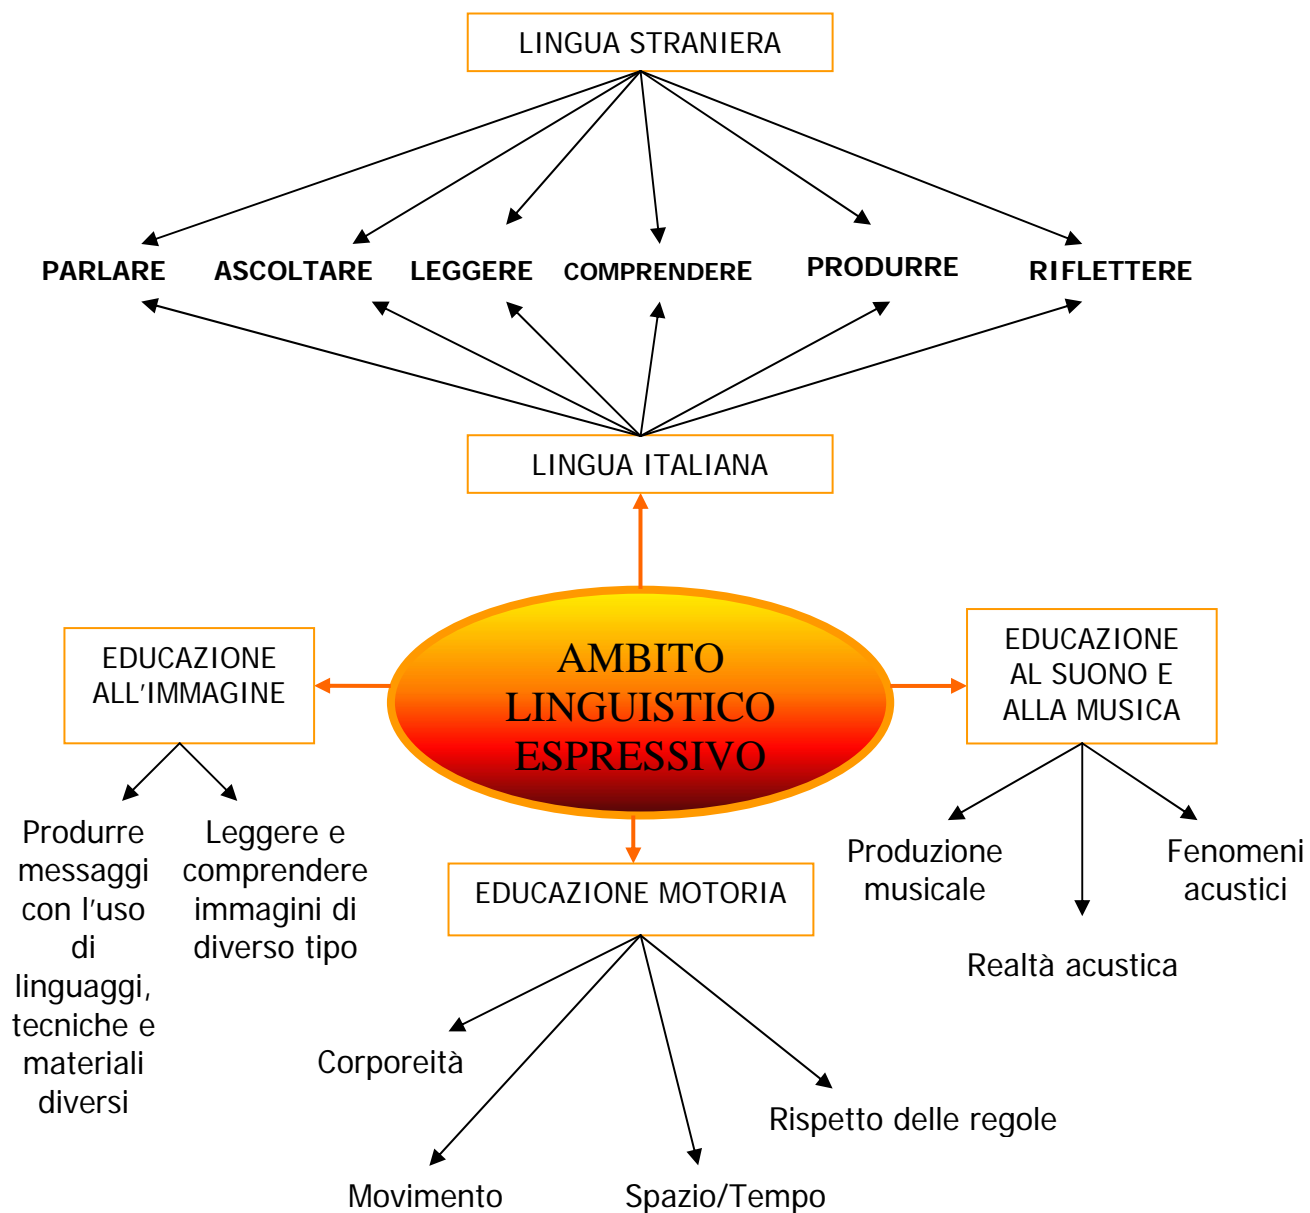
LINGUA STRANIERA

PARLARE ASCOLTARE LEGGERE COMPRENDERE PRODURRE RIFLETTERE

LINGUA ITALIANA

EDUCAZIONE ALL'IMMAGINE

AMBITO LINGUISTICO ESPRESSIVO

EDUCAZIONE AL SUONO E ALLA MUSICA

Produrre messaggi con l'uso di linguaggi, tecniche e materiali diversi

Leggere e comprendere immagini di diverso tipo

EDUCAZIONE MOTORIA

Produzione musicale

Fenomeni acustici

Realtà acustica

Corporeità

Rispetto delle regole

Movimento

Spazio/Tempo